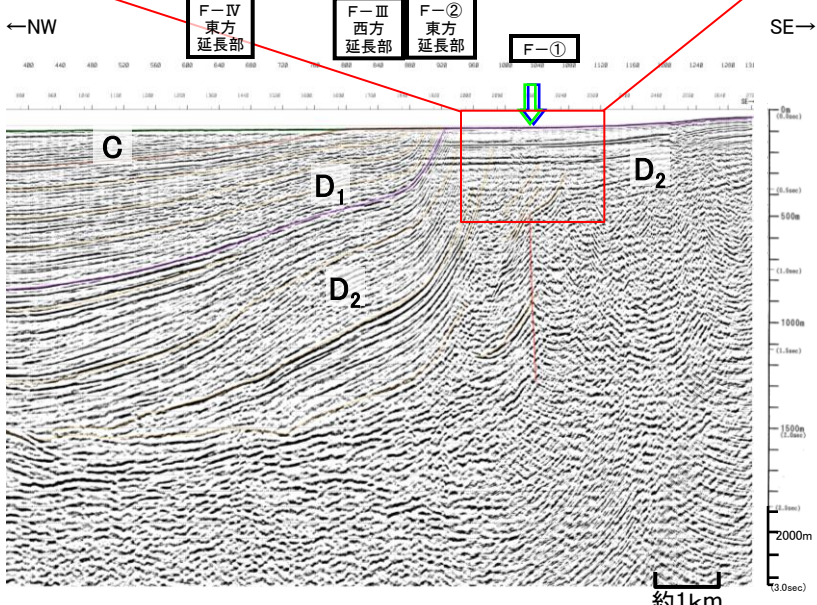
←NW

F－Ⅳ
東方
延長部

F－Ⅲ
西方
延長部

F－②
東方
延長部

F－①

SE→

400 440 480 520 560 600 640 680 720 760 800 840 880 920 960 1000 1040 1080 1120 1160 1200 1240 1280 131

C

$D_1$

$D_2$

$D_2$

0m
(0.0sec)

(0.5sec)

500m

(1.0sec)

1000m
(1.5sec)

1500m
(2.0sec)

(2.5sec)

2000m

(3.0sec)

約1km